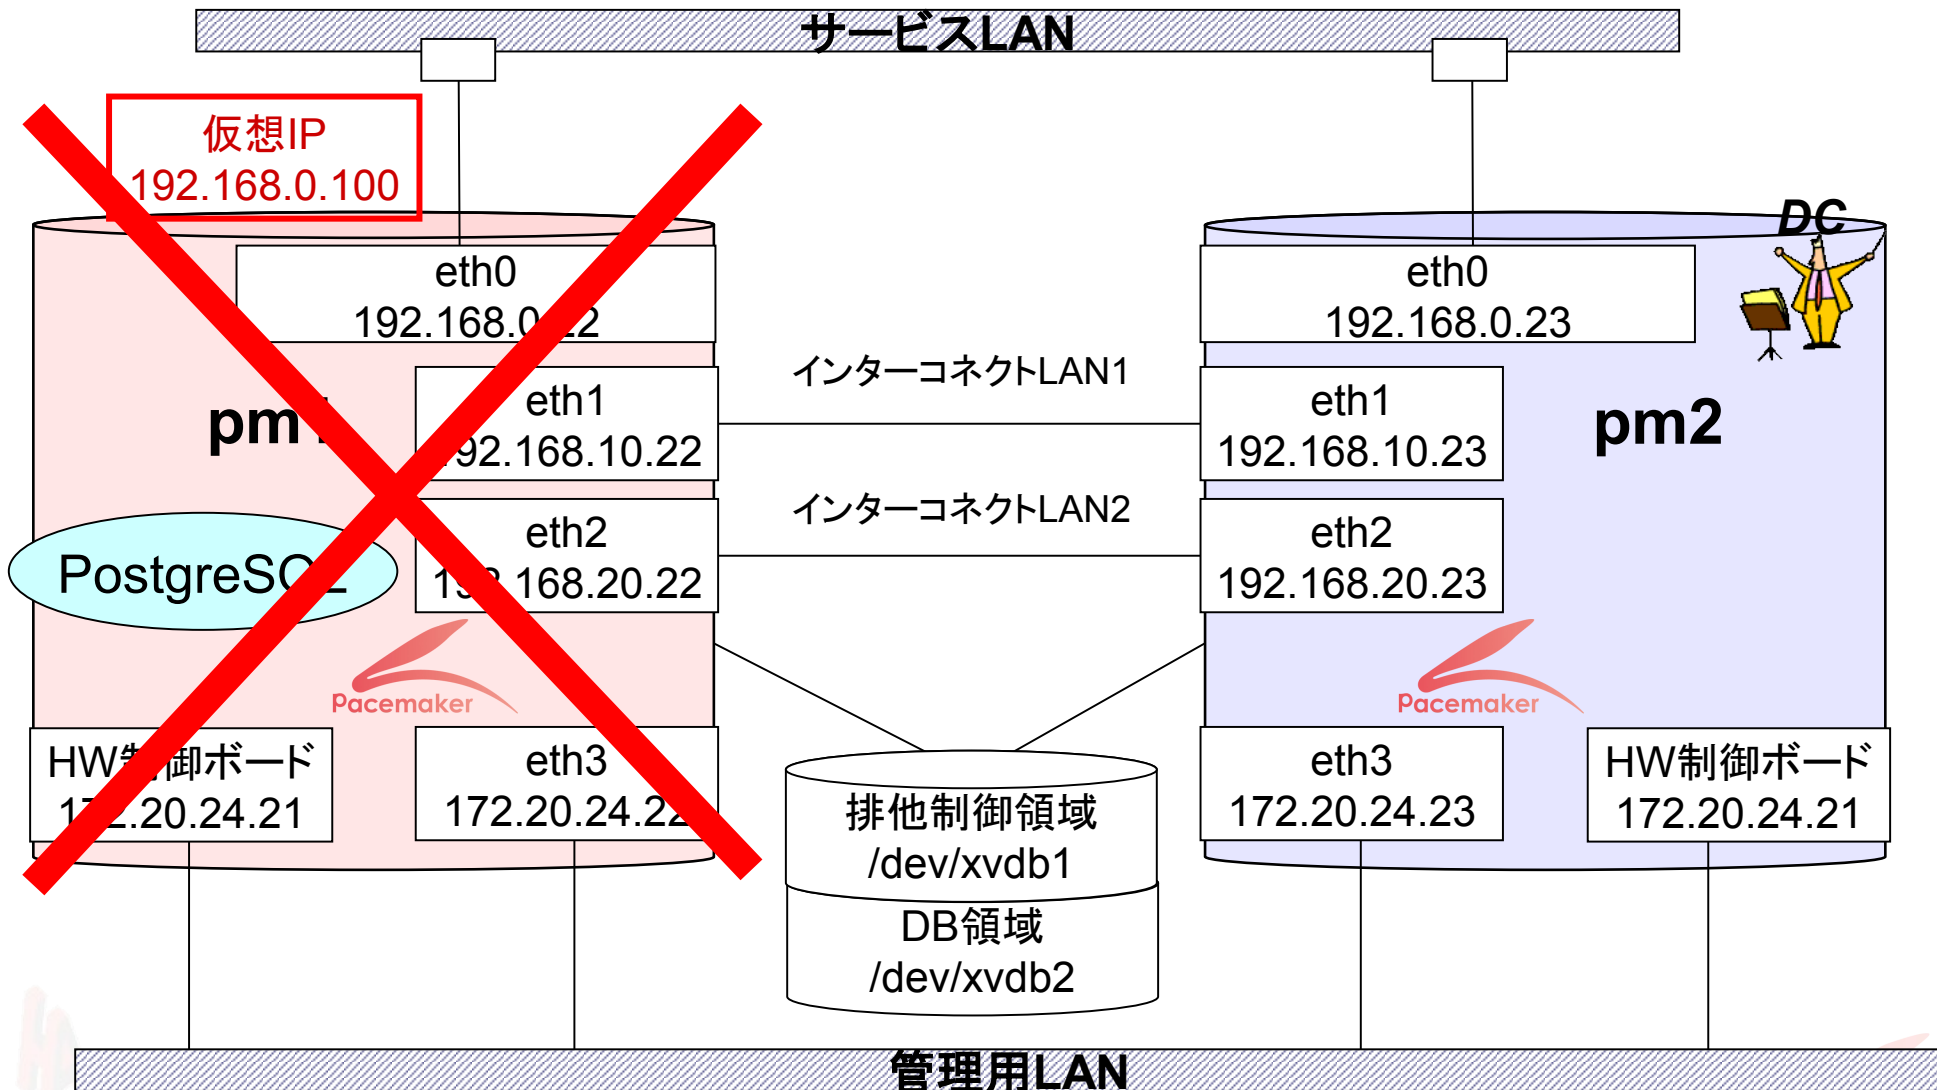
サービスLAN

仮想IP
192.168.0.100

eth0
192.168.0.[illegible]2

pm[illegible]

eth1
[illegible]92.168.10.22

eth2
1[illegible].168.20.22

PostgreS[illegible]

Pacemaker

HW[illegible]御ボード
1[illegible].20.24.21

eth3
172.20.24.2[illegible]

インターコネクトLAN1

インターコネクトLAN2

排他制御領域
/dev/xvdb1

DB領域
/dev/xvdb2

DC

eth0
192.168.0.23

eth1
192.168.10.23

pm2

eth2
192.168.20.23

Pacemaker

eth3
172.20.24.23

HW制御ボード
172.20.24.21

管理用LAN